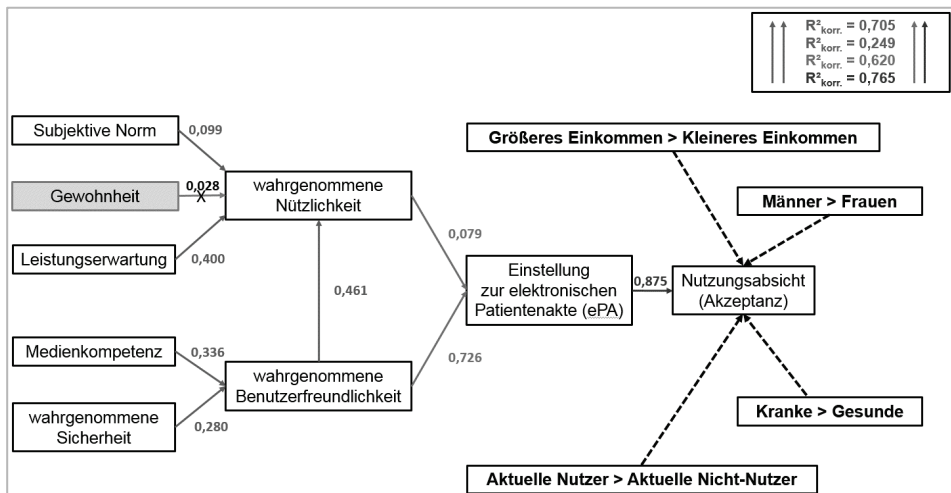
$R^2_{korr.}$ = 0,705
$R^2_{korr.}$ = 0,249
$R^2_{korr.}$ = 0,620
$R^2_{korr.}$ = 0,765

Subjektive Norm
0,099
Gewohnheit
0,028
X
Leistungserwartung
0,400
wahrgenommene Nützlichkeit
0,461
Medienkompetenz
0,336
wahrgenommene Sicherheit
0,280
wahrgenommene Benutzerfreundlichkeit
0,079
0,726
Einstellung zur elektronischen Patientenakte (ePA)
0,875
Nutzungsabsicht (Akzeptanz)
Größeres Einkommen > Kleineres Einkommen
Männer > Frauen
Kranke > Gesunde
Aktuelle Nutzer > Aktuelle Nicht-Nutzer